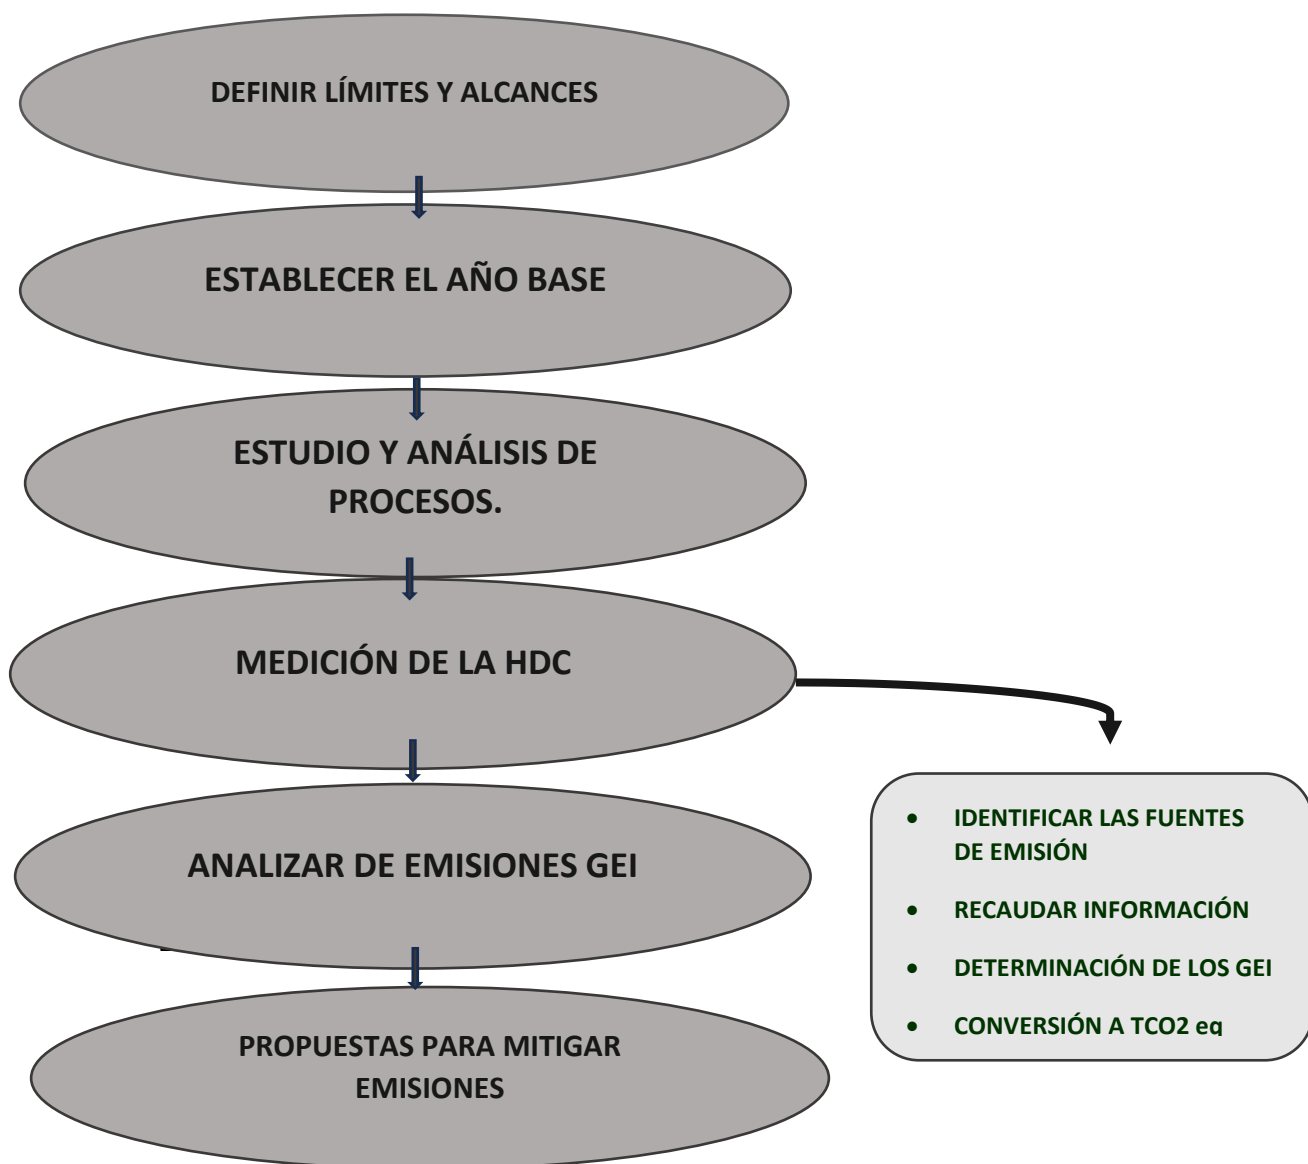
DEFINIR LÍMITES Y ALCANCES

ESTABLECER EL AÑO BASE

ESTUDIO Y ANÁLISIS DE PROCESOS.

MEDICIÓN DE LA HDC

ANALIZAR DE EMISIONES GEI

PROPUESTAS PARA MITIGAR EMISIONES

- IDENTIFICAR LAS FUENTES DE EMISIÓN
- RECAUDAR INFORMACIÓN
- DETERMINACIÓN DE LOS GEI
- CONVERSIÓN A TCO2 eq